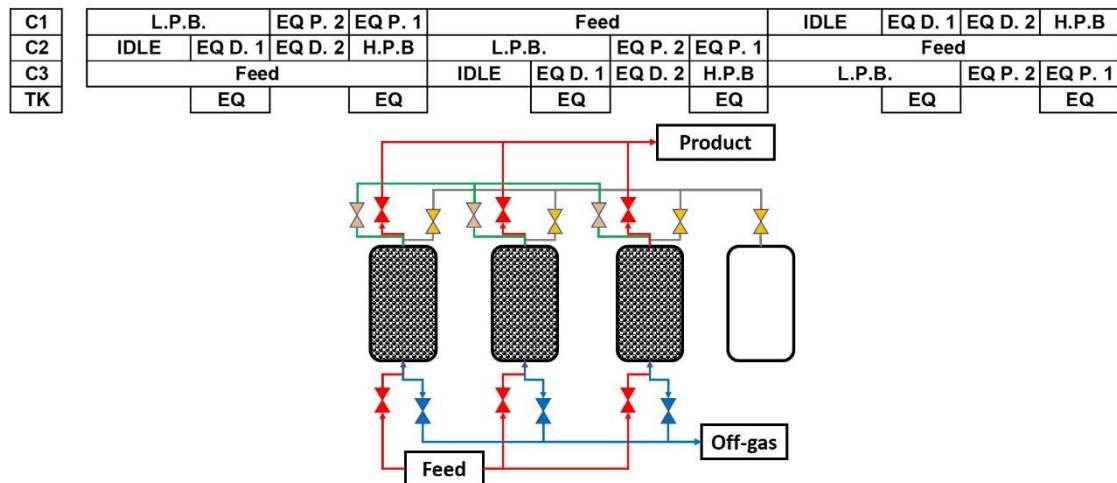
| C1 | L.P.B. | | EQ P. 2 | EQ P. 1 | Feed | | | | IDLE | EQ D. 1 | EQ D. 2 | H.P.B |
|---|---|---|---|---|---|---|---|---|---|---|---|---|
| C2 | IDLE | EQ D. 1 | EQ D. 2 | H.P.B | L.P.B. | | EQ P. 2 | EQ P. 1 | Feed | | | |
| C3 | Feed | | | | IDLE | EQ D. 1 | EQ D. 2 | H.P.B | L.P.B. | | EQ P. 2 | EQ P. 1 |
| TK | | EQ | | EQ | | EQ | | EQ | | EQ | | EQ |

Product

Off-gas

Feed